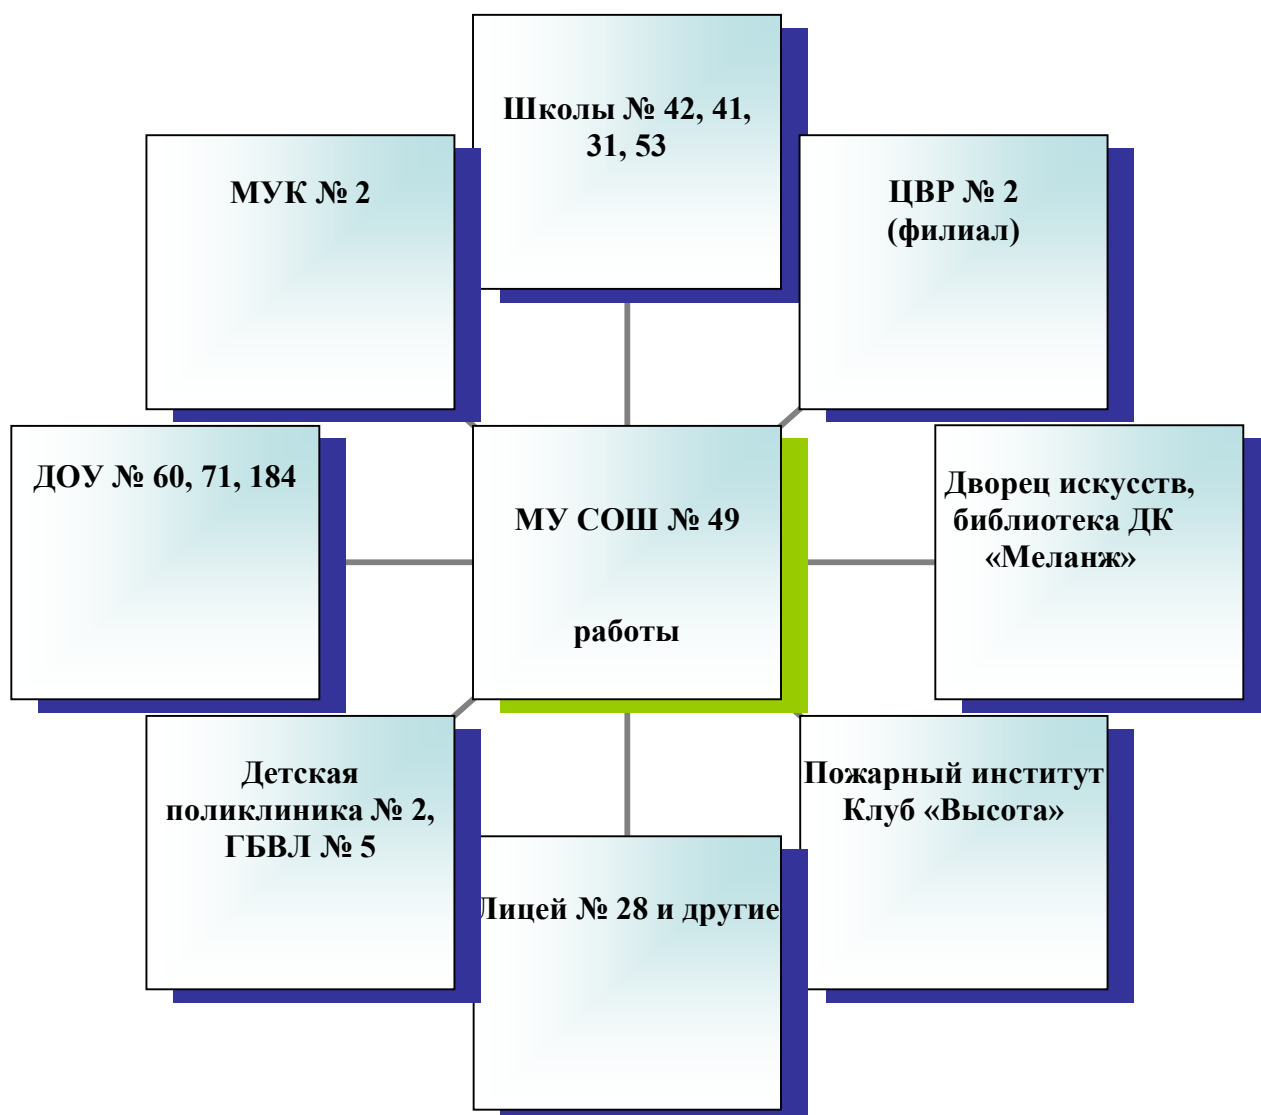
Школы № 42, 41, 31, 53

МУК № 2

ЦВР № 2 (филиал)

ДОУ № 60, 71, 184

МУ СОШ № 49

работы

Дворец искусств, библиотека ДК «Меланж»

Детская поликлиника № 2, ГБВЛ № 5

Пожарный институт Клуб «Высота»

Лицей № 28 и другие